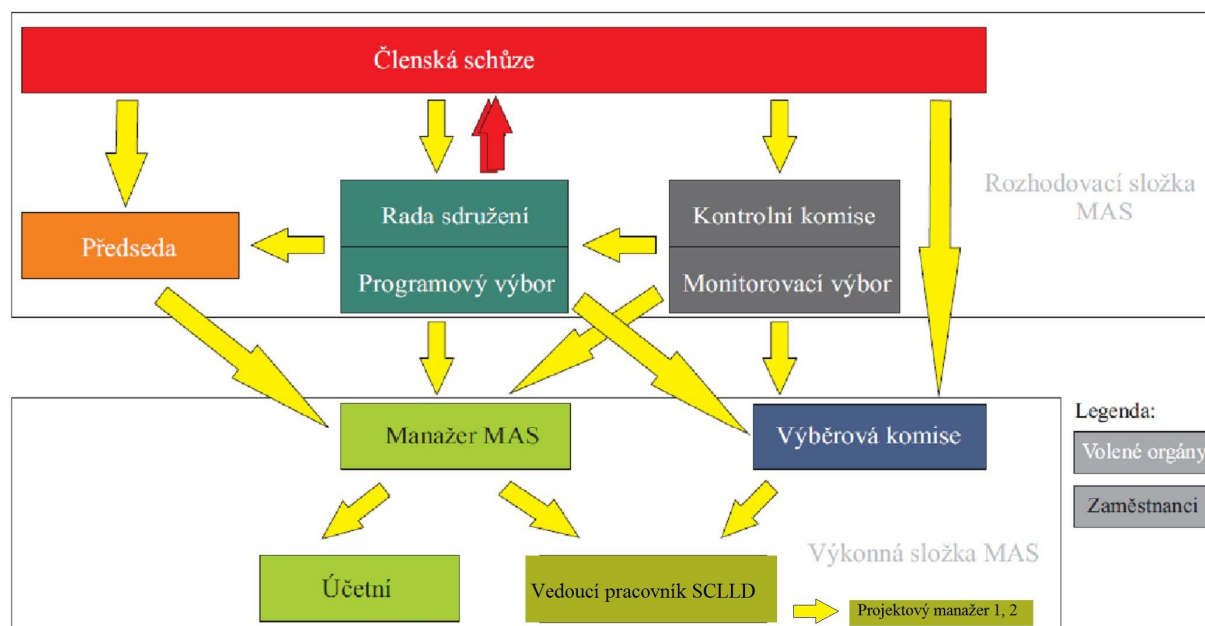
Členská schůze

Rozhodovací složka MAS

Předseda

Rada sdružení

Programový výbor

Kontrolní komise

Monitorovací výbor

Legenda:

Volené orgány

Zaměstnanci

Manažer MAS

Výběrová komise

Výkonná složka MAS

Účetní

Vedoucí pracovník SCLLD

Projektový manažer 1, 2